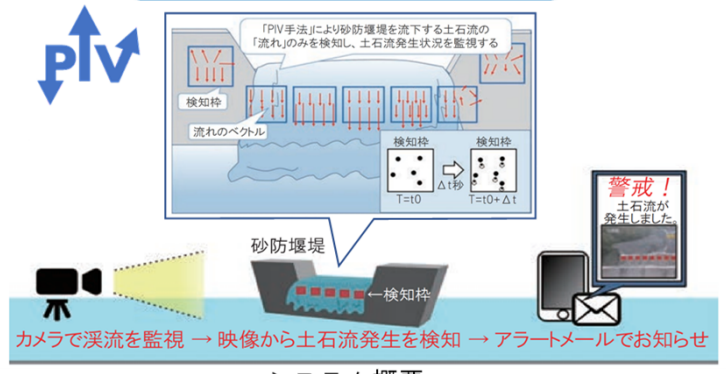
PIV

「PIV手法」により砂防堰堤を流下する土石流の「流れ」のみを検知し、土石流発生状況を監視する

検知枠

流れのベクトル

検知枠

検知枠

T=t0

Δt秒

T=t0+Δt

砂防堰堤

←検知枠

警戒！
土石流が発生しました。

カメラで渓流を監視 → 映像から土石流発生を検知 → アラートメールでお知らせ

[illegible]